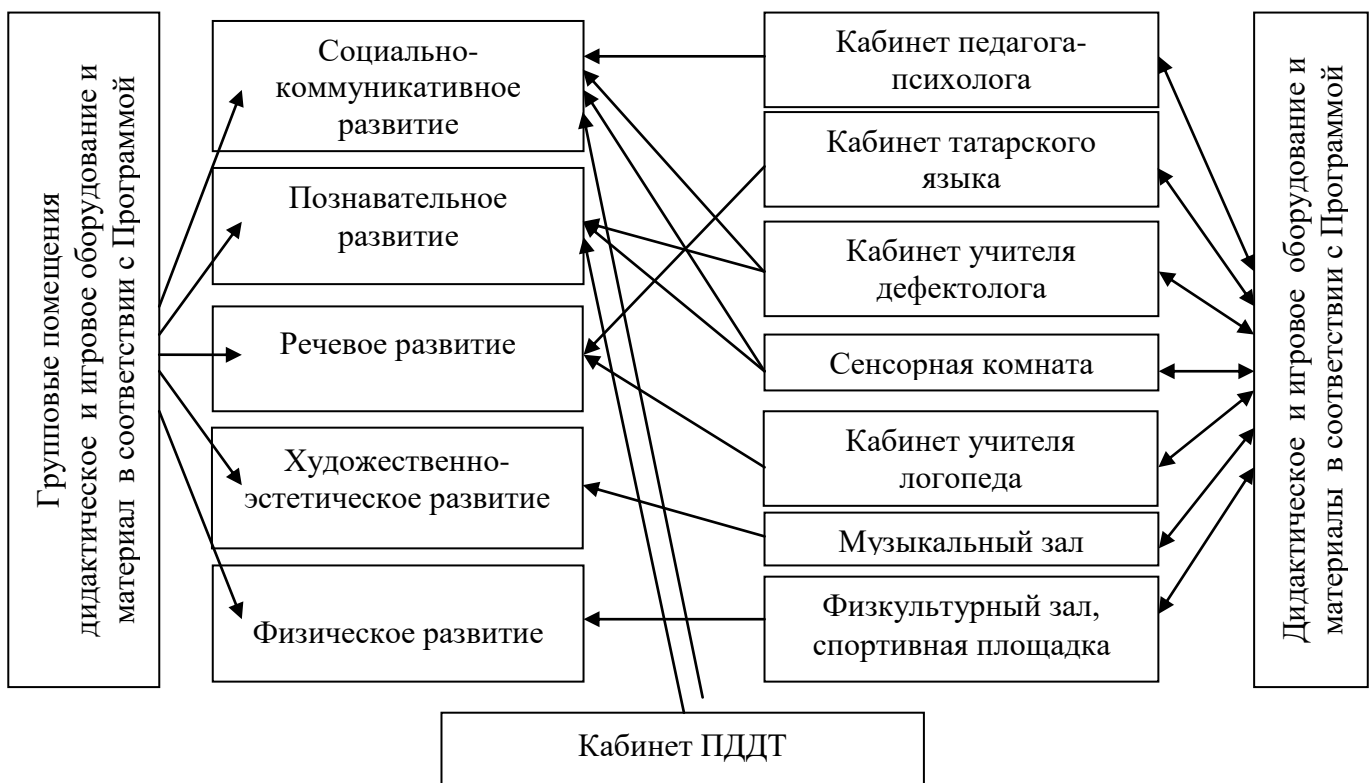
Групповые помещения дидактическое и игровое оборудование и материал в соответствии с Программой

Социально-коммуникативное развитие

Познавательное развитие

Речевое развитие

Художественно-эстетическое развитие

Физическое развитие

Кабинет педагога-психолога

Кабинет татарского языка

Кабинет учителя дефектолога

Сенсорная комната

Кабинет учителя логопеда

Музыкальный зал

Физкультурный зал, спортивная площадка

Дидактическое и игровое оборудование и материалы в соответствии с Программой

Кабинет ПДДТ